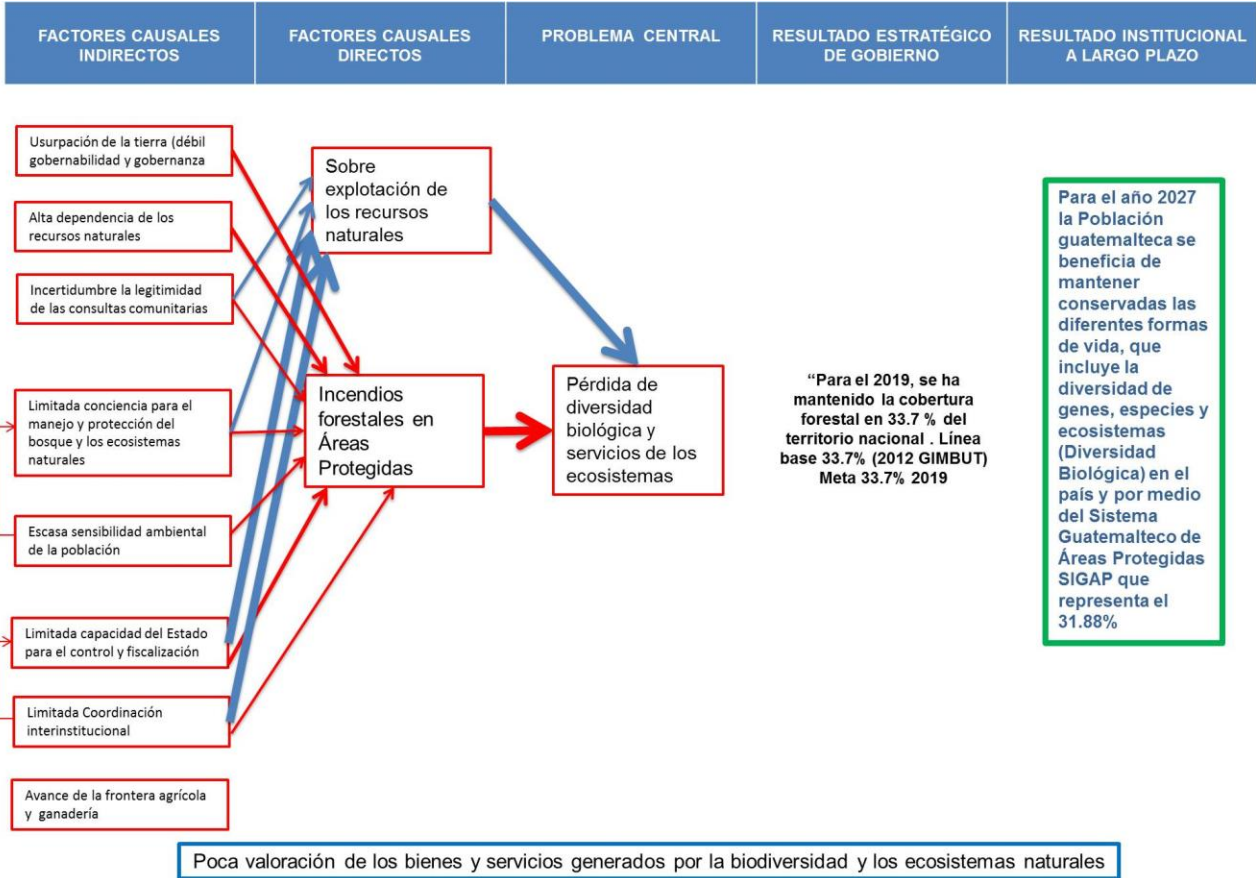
FACTORES CAUSALES INDIRECTOS

FACTORES CAUSALES DIRECTOS

PROBLEMA CENTRAL

RESULTADO ESTRATÉGICO DE GOBIERNO

RESULTADO INSTITUCIONAL A LARGO PLAZO

Usurpación de la tierra (débil gobernabilidad y gobernanza

Alta dependencia de los recursos naturales

Incertidumbre la legitimidad de las consultas comunitarias

Limitada conciencia para el manejo y protección del bosque y los ecosistemas naturales

Escasa sensibilidad ambiental de la población

Limitada capacidad del Estado para el control y fiscalización

Limitada Coordinación interinstitucional

Avance de la frontera agrícola y ganadería

Sobre explotación de los recursos naturales

Incendios forestales en Áreas Protegidas

Pérdida de diversidad biológica y servicios de los ecosistemas

"Para el 2019, se ha mantenido la cobertura forestal en 33.7 % del territorio nacional . Línea base 33.7% (2012 GIMBUT) Meta 33.7% 2019

Para el año 2027 la Población guatemalteca se beneficia de mantener conservadas las diferentes formas de vida, que incluye la diversidad de genes, especies y ecosistemas (Diversidad Biológica) en el país y por medio del Sistema Guatemalteco de Áreas Protegidas SIGAP que representa el 31.88%

Poca valoración de los bienes y servicios generados por la biodiversidad y los ecosistemas naturales